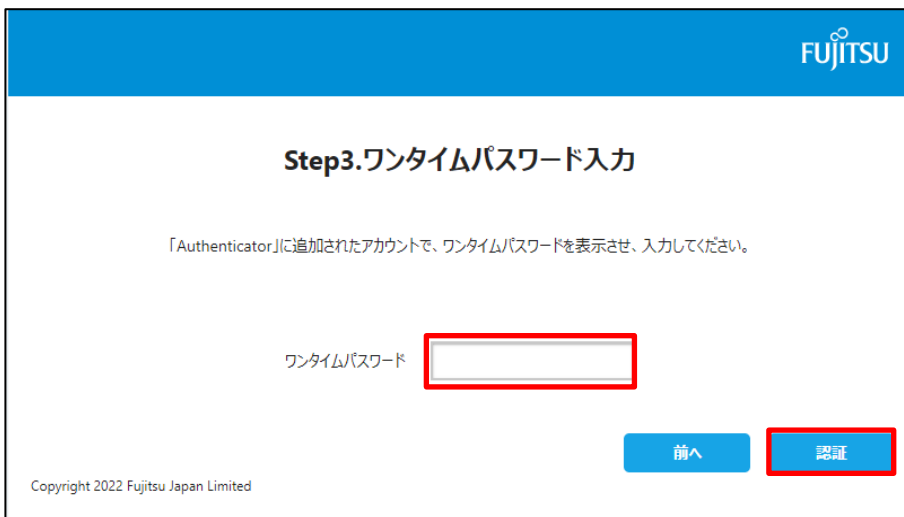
FUJITSU

Step3.ワンタイムパスワード入力

「Authenticator」に追加されたアカウントで、ワンタイムパスワードを表示させ、入力してください。

ワンタイムパスワード

前へ

認証

Copyright 2022 Fujitsu Japan Limited